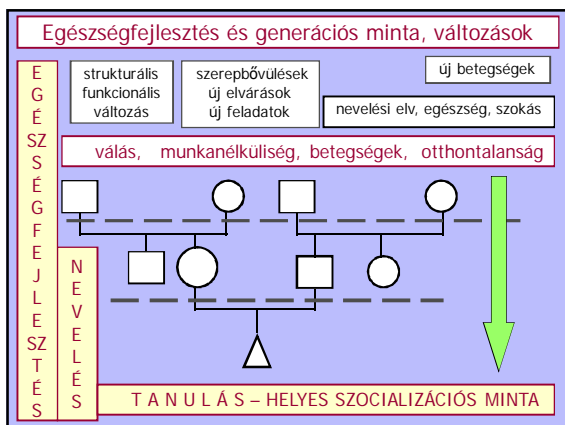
Egészségfejlesztés és generációs minta, változások

E G É SZ S É G F E J L E SZ T É S

N E V E L É S

strukturális funkcionális változás

szerepbővülések új elvárások új feladatok

új betegségek

nevelési elv, egészség, szokás

válás, munkanélküliség, betegségek, otthontalanság

T A N U L Á S – HELYES SZOCIALIZÁCIÓS MINTA